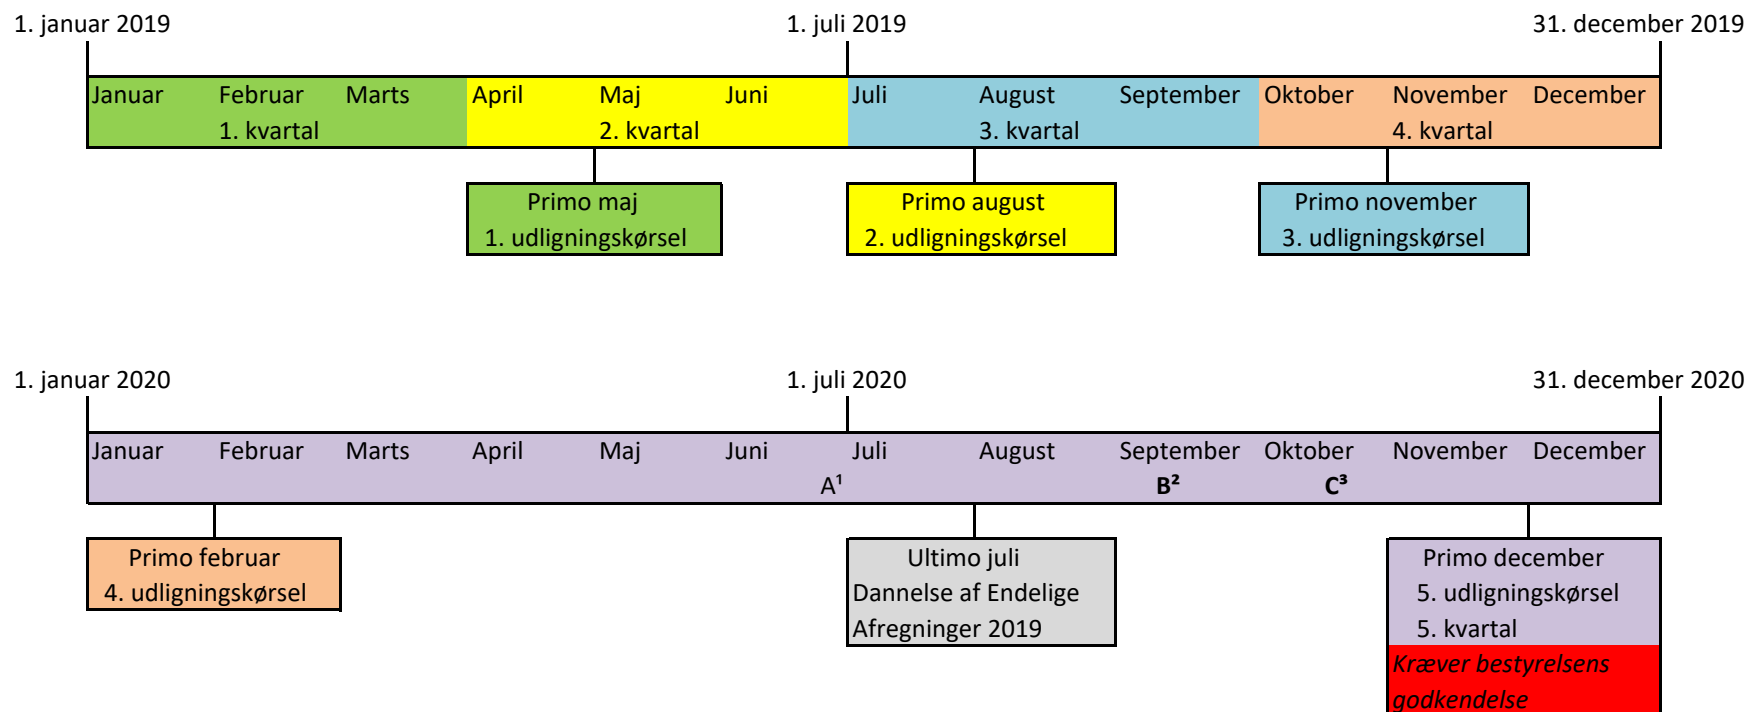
1. januar 2019

1. juli 2019

31. december 2019

Januar Februar Marts
1. kvartal

April Maj Juni
2. kvartal

Juli August September
3. kvartal

Oktober November December
4. kvartal

Primo maj
1. udligningskørsel

Primo august
2. udligningskørsel

Primo november
3. udligningskørsel

1. januar 2020

1. juli 2020

31. december 2020

Januar Februar Marts April Maj Juni Juli August September Oktober November December

A$^1$ B$^2$ C$^3$

Primo februar
4. udligningskørsel

Ultimo juli
Dannelse af Endelige Afregninger 2019

Primo december
5. udligningskørsel
5. kvartal
Kræver bestyrelsens godkendelse